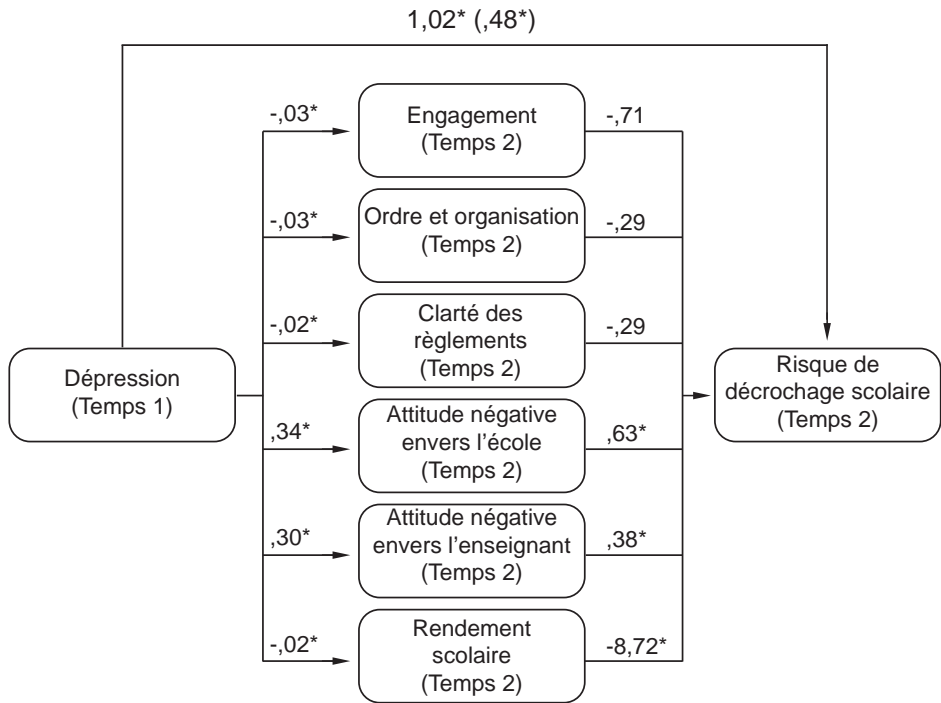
1,02* (,48*)

Dépression
(Temps 1)

-,03*
Engagement
(Temps 2)
-,71

-,03*
Ordre et organisation
(Temps 2)
-,29

-,02*
Clarté des règlements
(Temps 2)
-,29

,34*
Attitude négative envers l'école
(Temps 2)
,63*

,30*
Attitude négative envers l'enseignant
(Temps 2)
,38*

-,02*
Rendement scolaire
(Temps 2)
-8,72*

Risque de décrochage scolaire
(Temps 2)